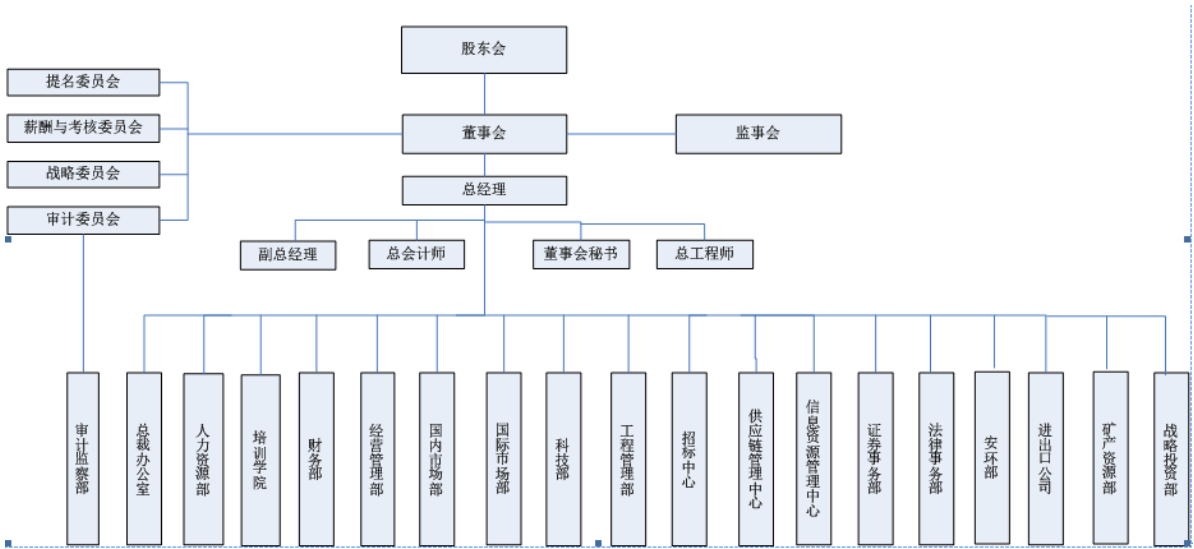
股东会

提名委员会
薪酬与考核委员会
战略委员会
审计委员会

董事会

监事会

总经理

副总经理
总会计师
董事会秘书
总工程师

审计监察部
总裁办公室
人力资源部
培训学院
财务部
经营管理部
国内市场部
国际市场部
科技部
工程管理部
招标中心
供应链管理中心
信息资源管理中心
证券事务部
法律事务部
安环部
进出口公司
矿产资源部
战略投资部